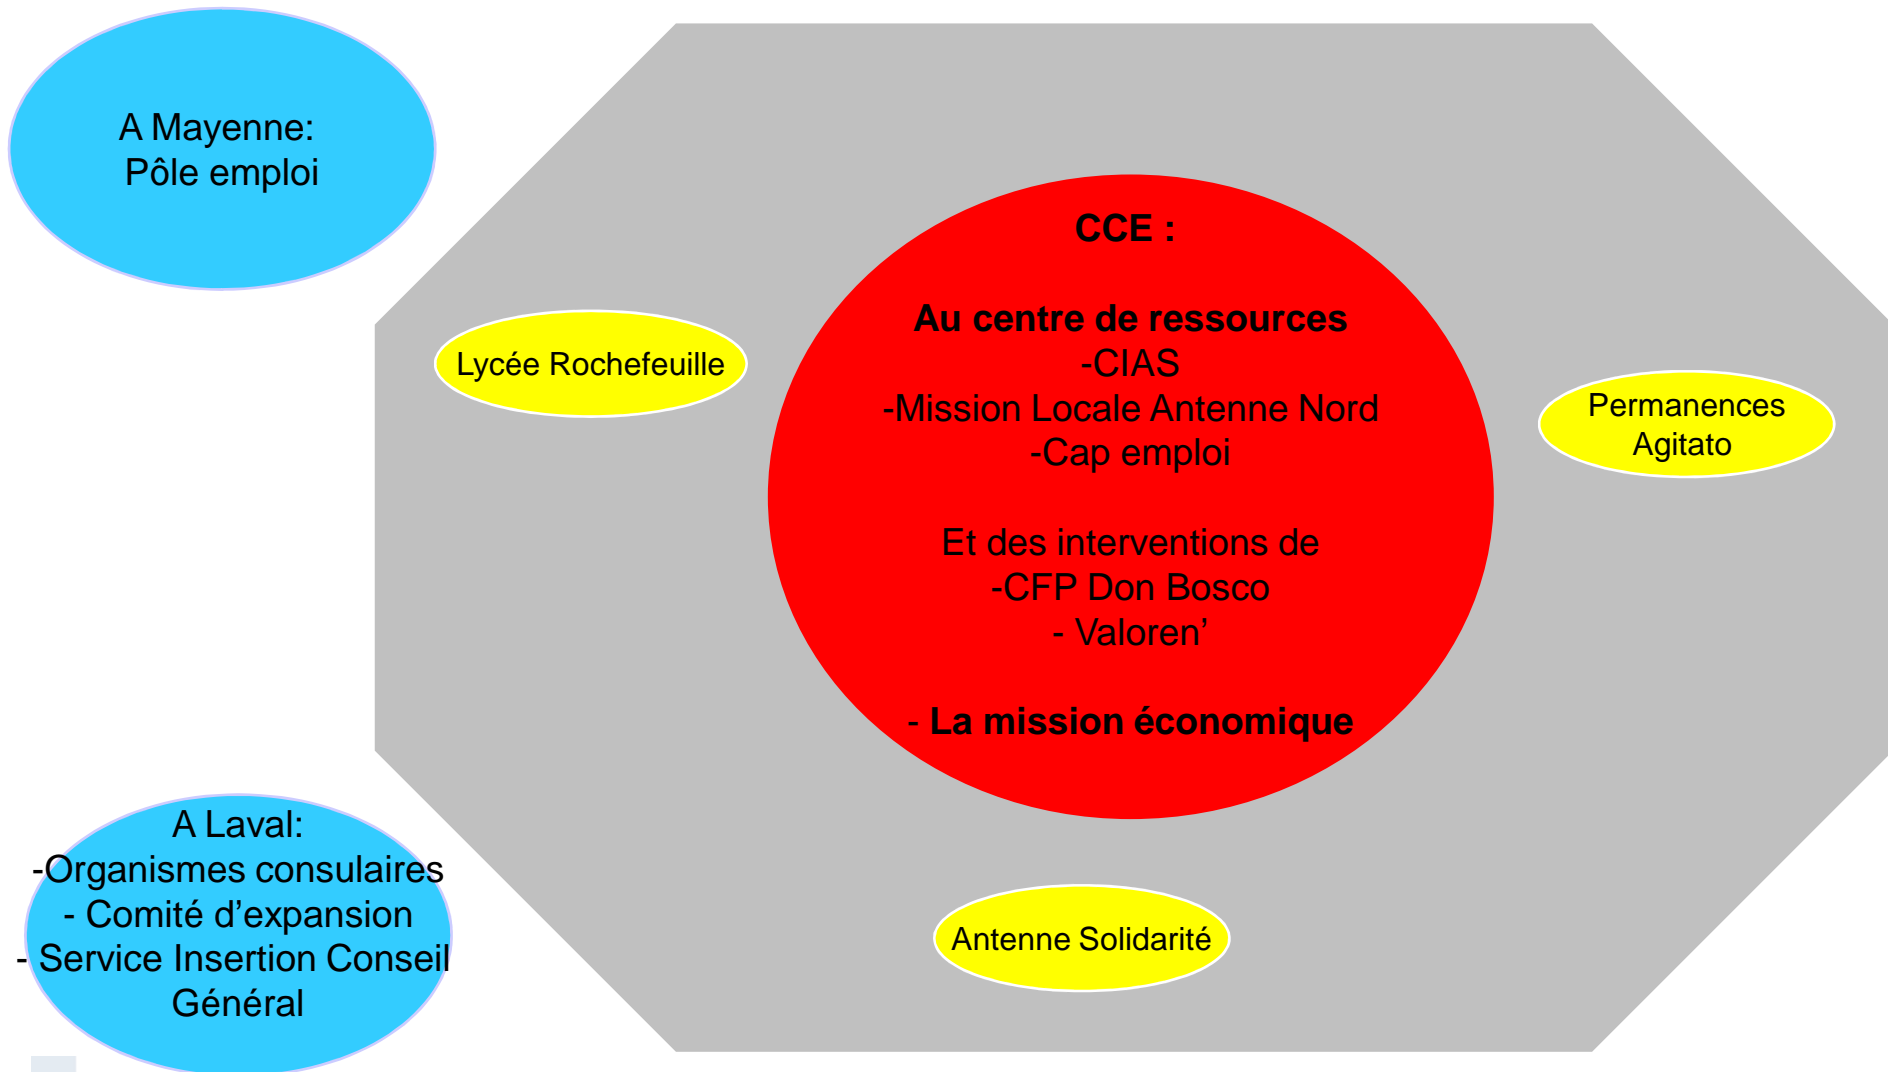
A Mayenne:
Pôle emploi

CCE :

Au centre de ressources
-CIAS
-Mission Locale Antenne Nord
-Cap emploi

Et des interventions de
-CFP Don Bosco
- Valoren'

- La mission économique

Lycée Rochefeuille

Permanences Agitato

Antenne Solidarité

A Laval:
-Organismes consulaires
- Comité d'expansion
- Service Insertion Conseil Général